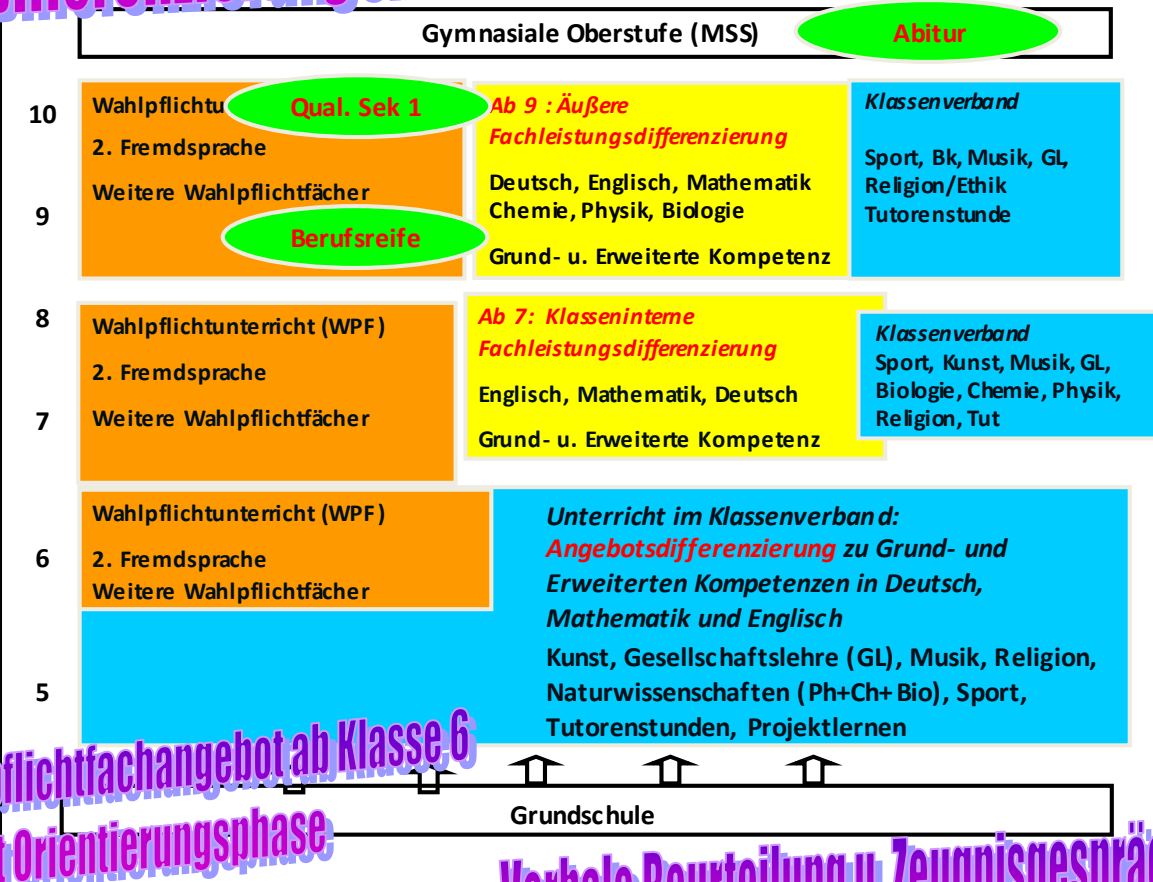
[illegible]

Gymnasiale Oberstufe (MSS)

Abitur

10

Wahlpflichtu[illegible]

Qual. Sek 1

2. Fremdsprache

Weitere Wahlpflichtfächer

9

Berufsreife

Ab 9 : Äußere Fachleistungsdifferenzierung

Deutsch, Englisch, Mathematik Chemie, Physik, Biologie

Grund- u. Erweiterte Kompetenz

Klassenverband

Sport, Bk, Musik, GL, Religion/Ethik Tutorenstunde

8

Wahlpflichtunterricht (WPF)

2. Fremdsprache

Weitere Wahlpflichtfächer

7

Ab 7: Klasseninterne Fachleistungsdifferenzierung

Englisch, Mathematik, Deutsch

Grund- u. Erweiterte Kompetenz

Klassenverband

Sport, Kunst, Musik, GL, Biologie, Chemie, Physik, Religion, Tut

Wahlpflichtunterricht (WPF)

6

2. Fremdsprache

Weitere Wahlpflichtfächer

Unterricht im Klassenverband: Angebotsdifferenzierung zu Grund- und Erweiterten Kompetenzen in Deutsch, Mathematik und Englisch

Kunst, Gesellschaftslehre (GL), Musik, Religion, Naturwissenschaften (Ph+Ch+Bio), Sport, Tutorenstunden, Projektlernen

5

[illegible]flichtfachangebot ab Klasse 6

Grundschule

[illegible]Orientierungsphase

Verbale Beurteilung u. Zeugnisgesprä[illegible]